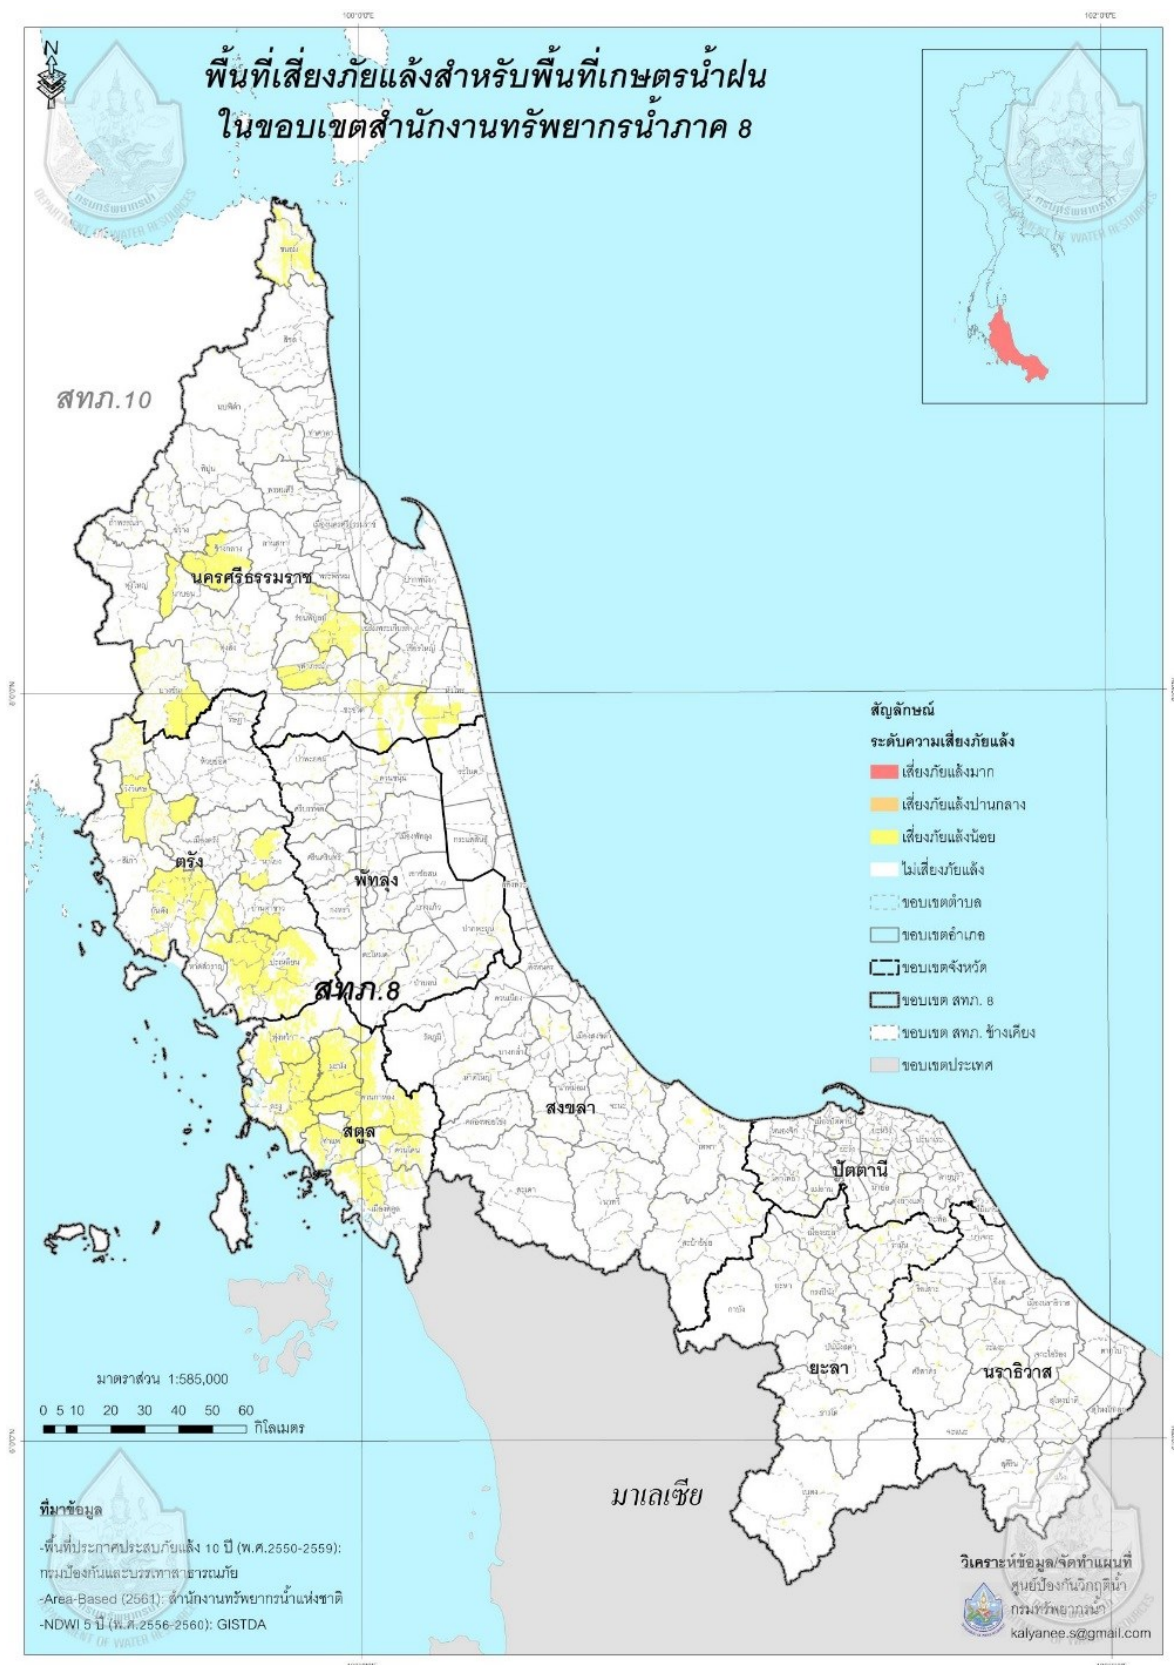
100°0'0"E

102°0'0"E

N

พื้นที่เสี่ยงภัยแล้งสำหรับพื้นที่เกษตรน้ำฝน
ในขอบเขตสำนักงานทรัพยากรน้ำภาค 8

DEPARTMENT OF WATER RESOURCES

สทภ.10

นครศรีธรรมราช

ตรัง

พัทลุง

สทภ.8

สตูล

สงขลา

ปัตตานี

ยะลา

นราธิวาส

มาเลเซีย

สัญลักษณ์
ระดับความเสี่ยงภัยแล้ง
เสี่ยงภัยแล้งมาก
เสี่ยงภัยแล้งปานกลาง
เสี่ยงภัยแล้งน้อย
ไม่เสี่ยงภัยแล้ง
ขอบเขตตำบล
ขอบเขตอำเภอ
ขอบเขตจังหวัด
ขอบเขต สทภ. 8
ขอบเขต สทภ. ข้างเคียง
ขอบเขตประเทศ

มาตราส่วน 1:585,000
0 5 10 20 30 40 50 60 กิโลเมตร

ที่มาข้อมูล
-พื้นที่ประกาศประสบภัยแล้ง 10 ปี (พ.ศ.2550-2559): กรมป้องกันและบรรเทาสาธารณภัย
-Area-Based (2561): สำนักงานทรัพยากรน้ำแห่งชาติ
-NDWI 5 ปี (พ.ศ.2556-2560): GISTDA

วิเคราะห์ข้อมูล/จัดทำแผนที่
ศูนย์ป้องกันวิกฤติน้ำ
กรมทรัพยากรน้ำ
kalyanee.s@gmail.com